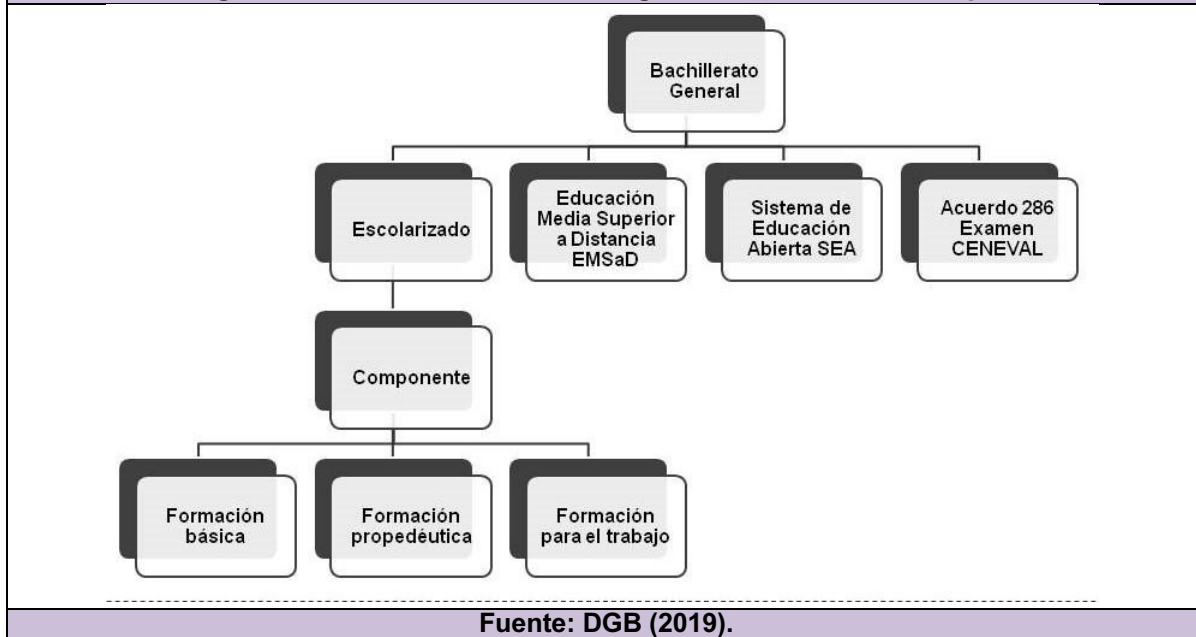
Bachillerato General

Escolarizado

Educación Media Superior a Distancia EMSaD

Sistema de Educación Abierta SEA

Acuerdo 286 Examen CENEVAL

Componente

Formación básica

Formación propedéutica

Formación para el trabajo

Fuente: DGB (2019).